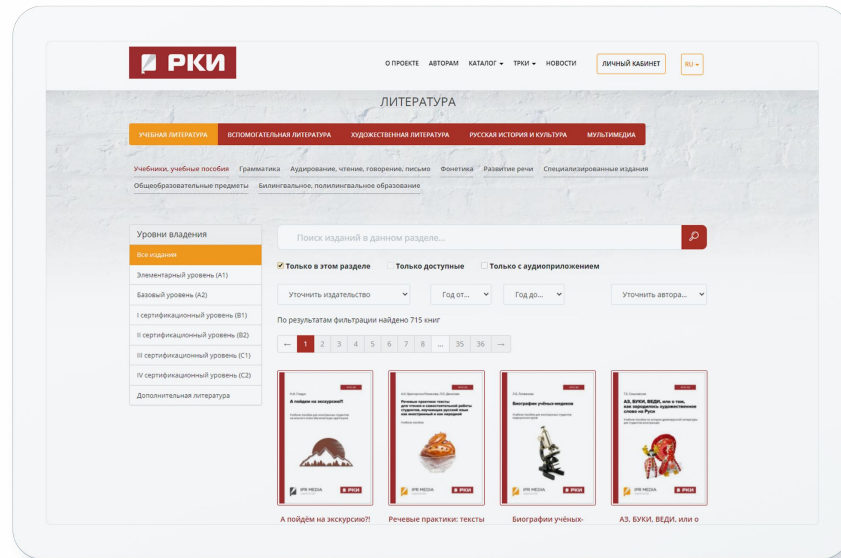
РКИ

О ПРОЕКТЕ АВТОРАМ КАТАЛОГ ТРКИ НОВОСТИ ЛИЧНЫЙ КАБИНЕТ RU

ЛИТЕРАТУРА

УЧЕБНАЯ ЛИТЕРАТУРА ВСПОМОГАТЕЛЬНАЯ ЛИТЕРАТУРА ХУДОЖЕСТВЕННАЯ ЛИТЕРАТУРА РУССКАЯ ИСТОРИЯ И КУЛЬТУРА МУЛЬТИМЕДИА

Учебники, учебные пособия Грамматика Аудирование, чтение, говорение, письмо Фонетика Развитие речи Специализированные издания Общеобразовательные предметы Билингвальное, полилингвальное образование

Уровни владения
Все издания
Элементарный уровень (A1)
Базовый уровень (A2)
I сертификационный уровень (B1)
II сертификационный уровень (B2)
III сертификационный уровень (C1)
IV сертификационный уровень (C2)
Дополнительная литература

Поиск изданий в данном разделе...

Только в этом разделе Только доступные Только с аудиоприложением

Уточнить издательство Год от... Год до... Уточнить автора...

По результатам фильтрации найдено 715 книг

← 1 2 3 4 5 6 7 8 ... 35 36 →

А пойдём на экскурсию?!
Речевые практики: тексты
Биографии учёных-
АЗ, БУКИ, ВЕДИ, или о